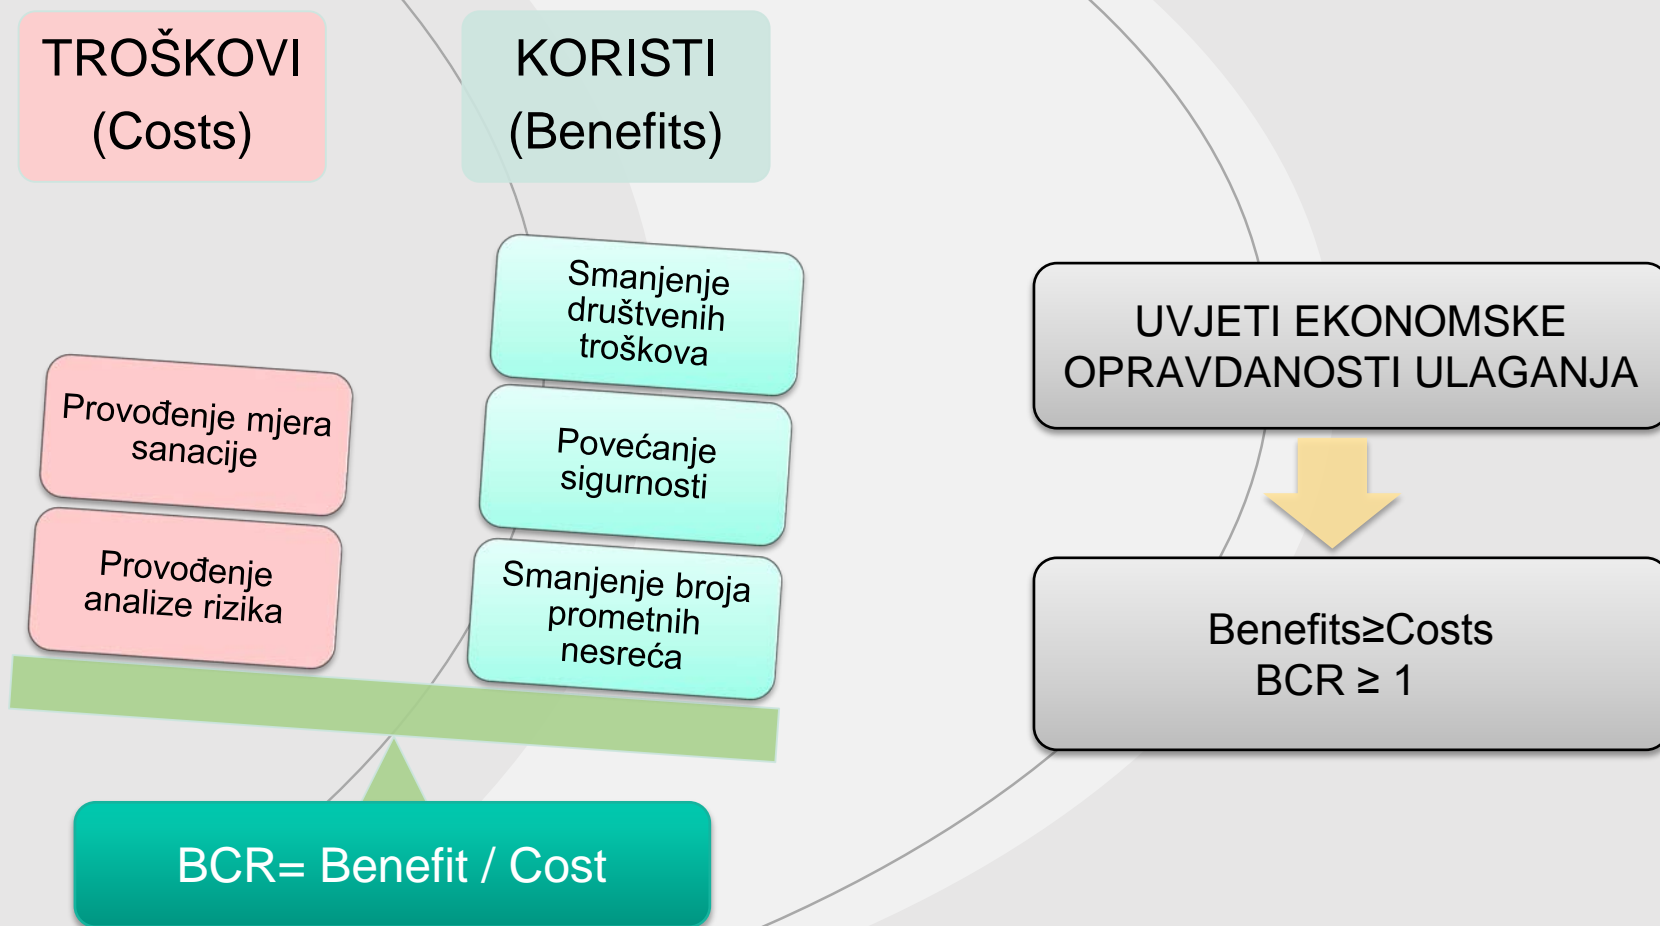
TROŠKOVI (Costs)

KORISTI (Benefits)

Smanjenje društvenih troškova

Provođenje mjera sanacije

Povećanje sigurnosti

Provođenje analize rizika

Smanjenje broja prometnih nesreća

BCR= Benefit / Cost

UVJETI EKONOMSKE OPRAVDANOSTI ULAGANJA

Benefits≥Costs
BCR ≥ 1